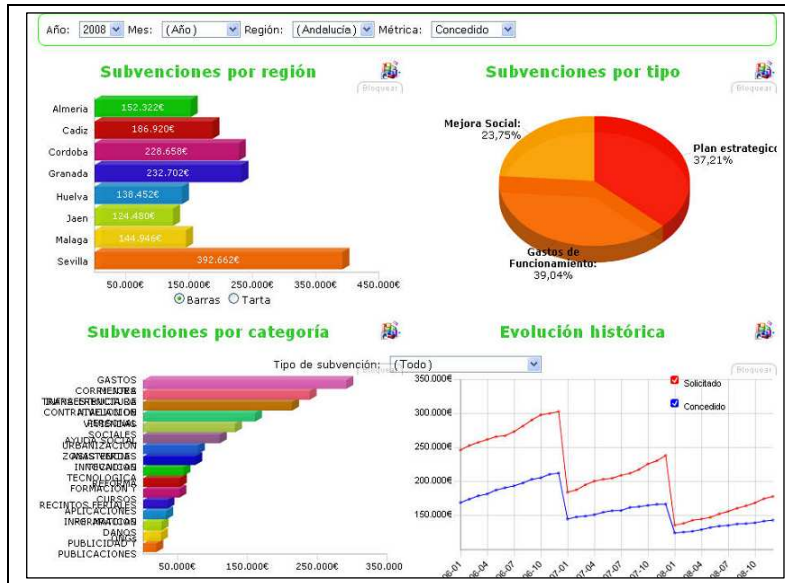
Año: 2008 Mes: (Año) Región: (Andalucia) Métrica: Concedido

Subvenciones por región

Bloquear

Almeria 152.322€
Cadiz 186.920€
Cordoba 228.658€
Granada 232.702€
Huelva 138.452€
Jaen 124.480€
Malaga 144.946€
Sevilla 392.662€

50.000€ 150.000€ 250.000€ 350.000€ 450.000€

Barras Tarta

Subvenciones por tipo

Bloquear

Mejora Social: 23,75%
Plan estrategico 37,21%
Gastos de Funcionamiento: 39,04%

Subvenciones por categoría

GASTOS CORRIENTES
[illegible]
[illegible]
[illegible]
SOCIALES
AYUDA SOCIAL
URBANIZACION
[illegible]
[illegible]
TECNOLOGICA
FORMACION
CURSOS
RECINTOS FERIALES
APLICACIONES
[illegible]
DAÑOS
PUBLICIDAD Y PUBLICACIONES

50.000€ 150.000€ 250.000€ 350.000

Evolución histórica

Tipo de subvención: (Todo)

Bloquear

350.000€
300.000€
250.000€
200.000€
150.000€

Solicitado
Concedido

06-01 06-04 06-07 06-10 07-01 07-04 07-07 07-10 08-01 08-04 08-07 08-10